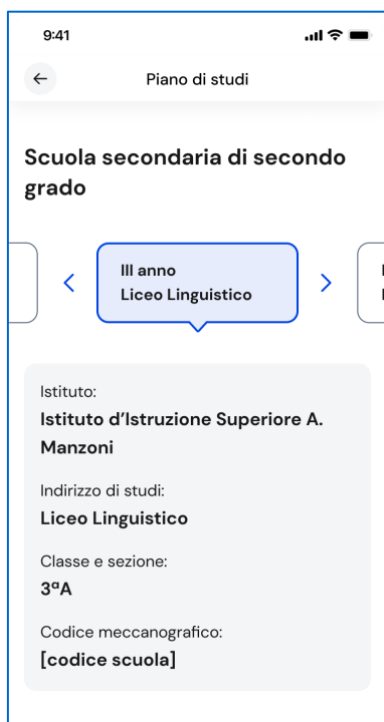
9:41

Piano di studi

Scuola secondaria di secondo grado

III anno
Liceo Linguistico

Istituto:
Istituto d'Istruzione Superiore A. Manzoni

Indirizzo di studi:
Liceo Linguistico

Classe e sezione:
3ªA

Codice meccanografico:
[codice scuola]